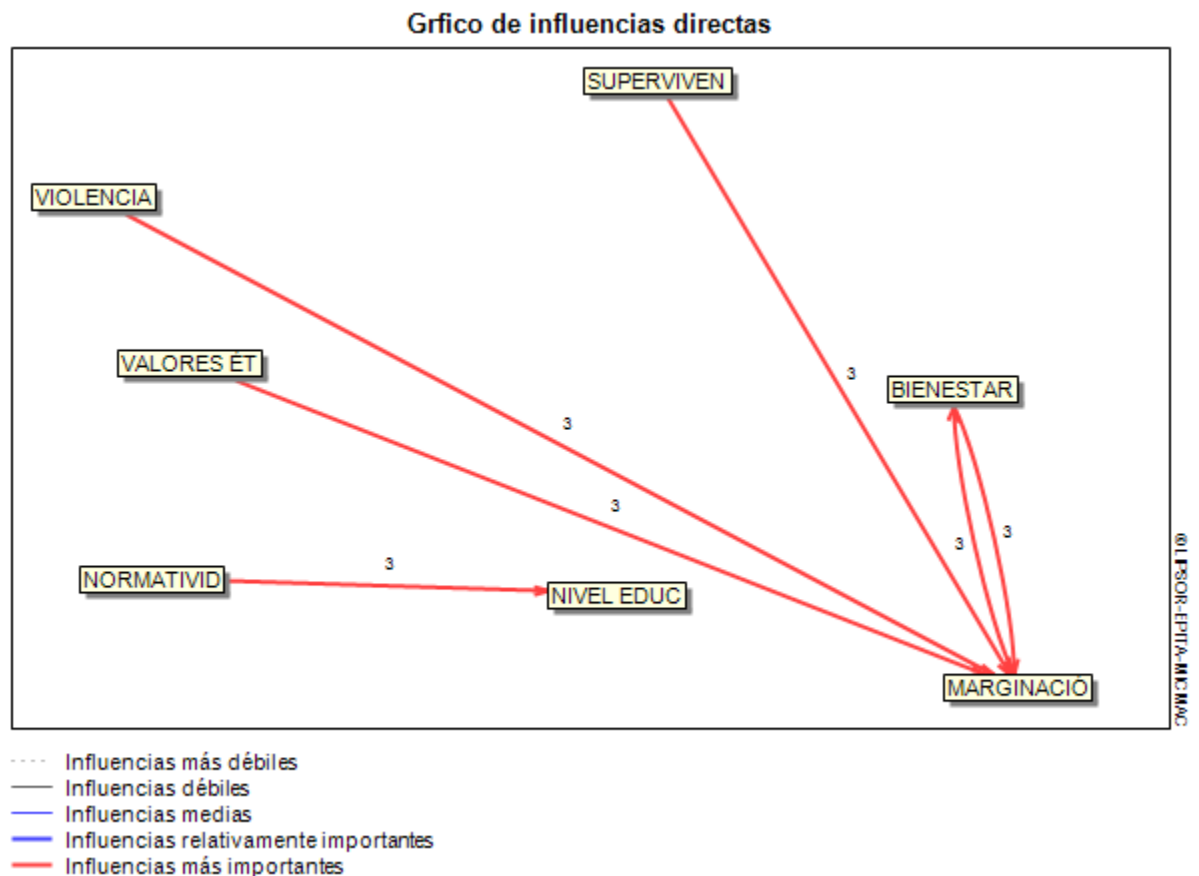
Grfico de influencias directas

SUPERVIVEN

VIOLENCIA

VALORES ÉT

BIENESTAR

NORMATIVID

NIVEL EDUC

MARGINACIÓ

3
3
3
3
3
3

©LIPSOR-EPITA-MICMAC

Influencias más débiles
Influencias débiles
Influencias medias
Influencias relativamente importantes
Influencias más importantes